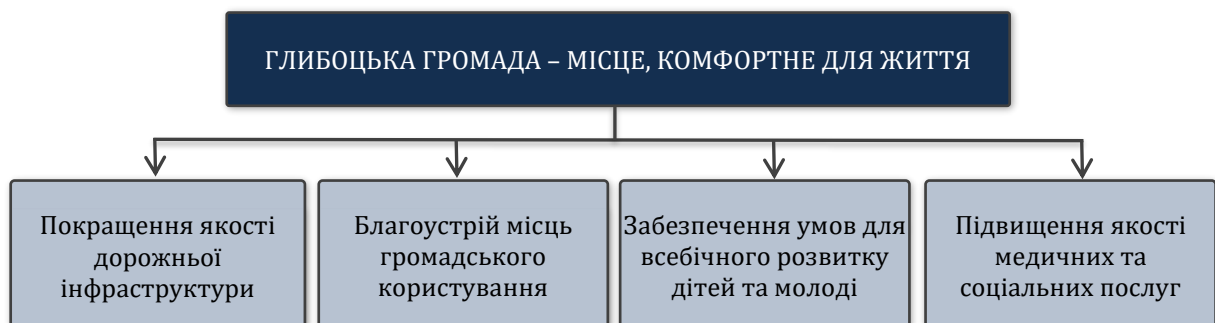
ГЛИБОЦЬКА ГРОМАДА – МІСЦЕ, КОМФОРТНЕ ДЛЯ ЖИТТЯ

Покращення якості дорожньої інфраструктури

Благоустрій місць громадського користування

Забезпечення умов для всебічного розвитку дітей та молоді

Підвищення якості медичних та соціальних послуг